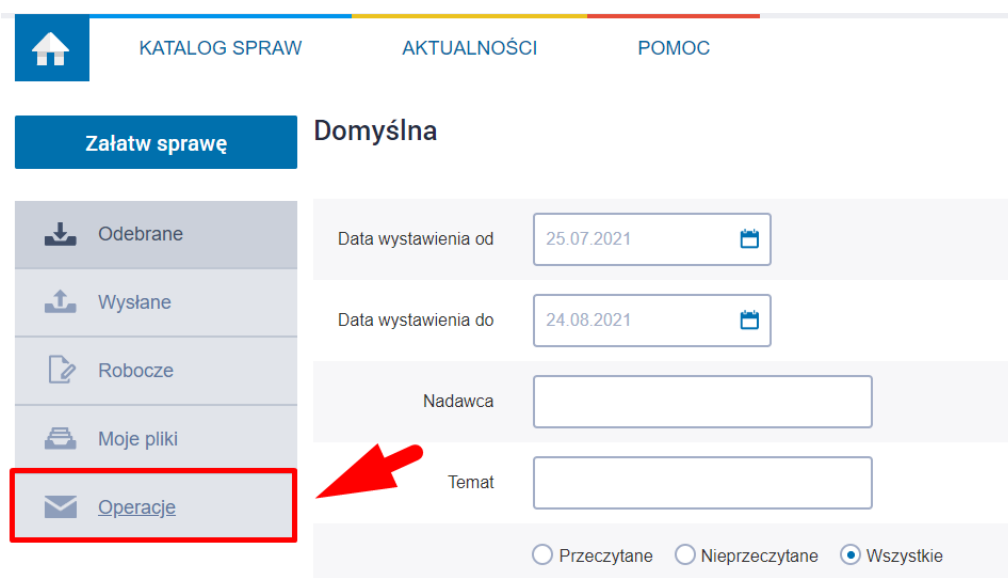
KATALOG SPRAW
AKTUALNOŚCI
POMOC

Załatw sprawę

Domyślna

Odebrane
Wysłane
Robocze
Moje pliki
Operacje

Data wystawienia od 25.07.2021
Data wystawienia do 24.08.2021
Nadawca
Temat

Przeczytane Nieprzeczytane Wszystkie